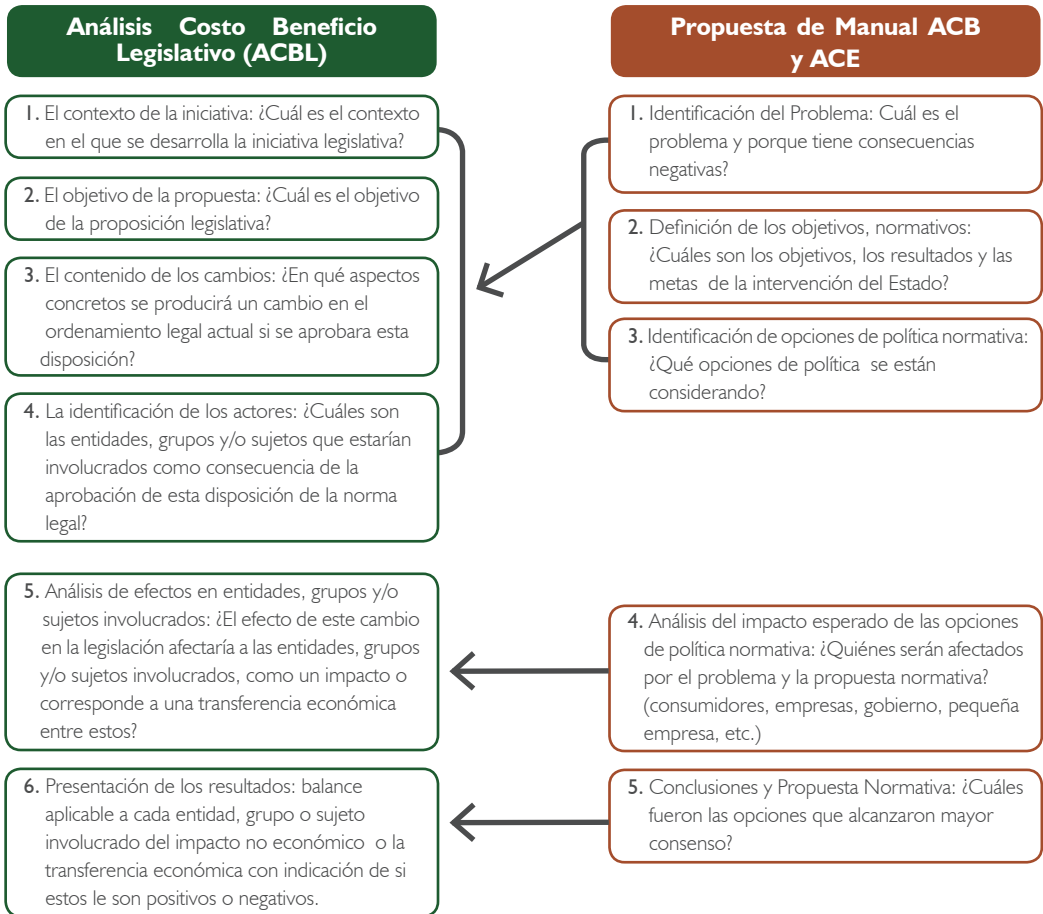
Análisis Costo Beneficio Legislativo (ACBL)

1. El contexto de la iniciativa: ¿Cuál es el contexto en el que se desarrolla la iniciativa legislativa?

2. El objetivo de la propuesta: ¿Cuál es el objetivo de la proposición legislativa?

3. El contenido de los cambios: ¿En qué aspectos concretos se producirá un cambio en el ordenamiento legal actual si se aprobara esta disposición?

4. La identificación de los actores: ¿Cuáles son las entidades, grupos y/o sujetos que estarían involucrados como consecuencia de la aprobación de esta disposición de la norma legal?

5. Análisis de efectos en entidades, grupos y/o sujetos involucrados: ¿El efecto de este cambio en la legislación afectaría a las entidades, grupos y/o sujetos involucrados, como un impacto o corresponde a una transferencia económica entre estos?

6. Presentación de los resultados: balance aplicable a cada entidad, grupo o sujeto involucrado del impacto no económico o la transferencia económica con indicación de si estos le son positivos o negativos.

Propuesta de Manual ACB y ACE

1. Identificación del Problema: Cuál es el problema y porque tiene consecuencias negativas?

2. Definición de los objetivos, normativos: ¿Cuáles son los objetivos, los resultados y las metas de la intervención del Estado?

3. Identificación de opciones de política normativa: ¿Qué opciones de política se están considerando?

4. Análisis del impacto esperado de las opciones de política normativa: ¿Quiénes serán afectados por el problema y la propuesta normativa? (consumidores, empresas, gobierno, pequeña empresa, etc.)

5. Conclusiones y Propuesta Normativa: ¿Cuáles fueron las opciones que alcanzaron mayor consenso?